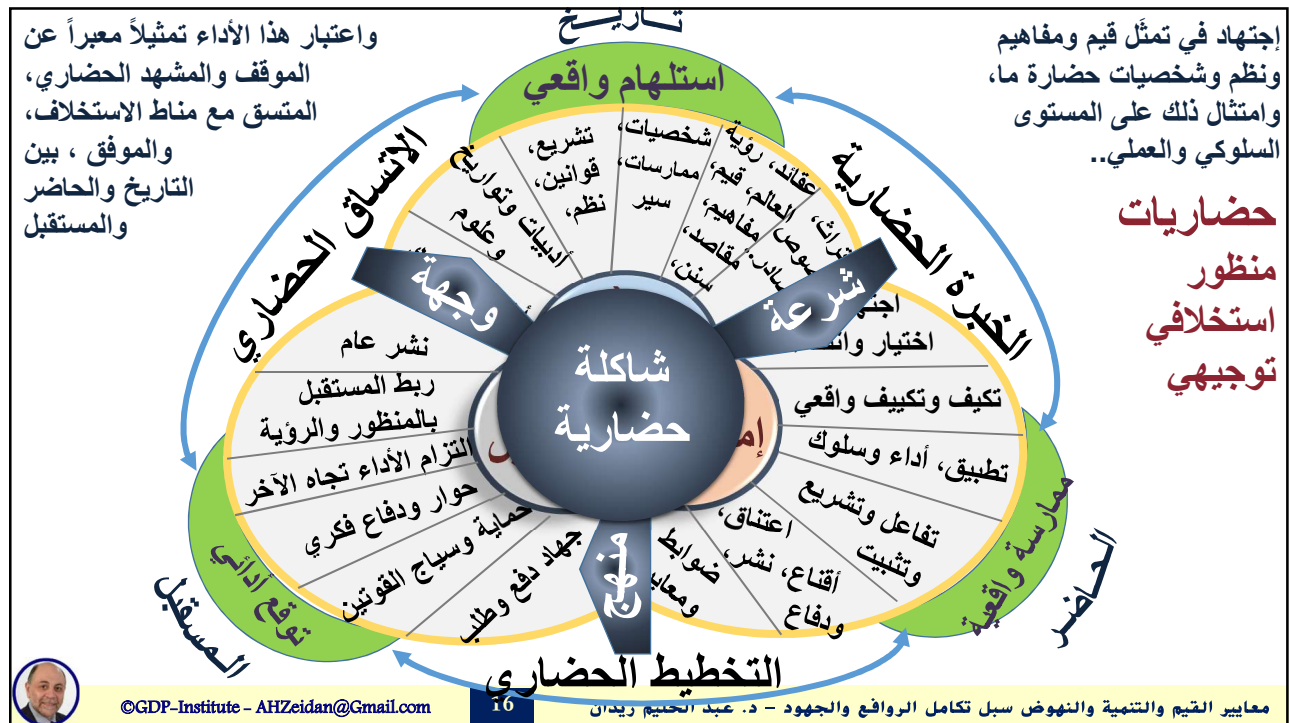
واعتبار هذا الأداء تمثيلاً معبراً عن الموقف والمشهد الحضاري، المتسق مع مناط الاستخلاف، والموفق ، بين التاريخ والحاضر والمستقبل

تاريخ

إجتهاد في تمثّل قيم ومفاهيم ونظم وشخصيات حضارة ما، وامتثال ذلك على المستوى السلوكي والعملي..

حضاريات
منظور
استخلافي
توجيهي

استلهام واقعي

الاتساق الحضاري

الخبرة الحضارية

تشريع، قوانين، نظم،

شخصيات، ممارسات، سير

عقائد، رؤية العالم، قيم، مفاهيم، مقاصد، سنن،

أدبيات وتواريخ وعلوم

تراث، نصوص، مبادئ،

وجهة

شرعة

اجت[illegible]

اختيار وا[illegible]

شاكلة
حضارية

نشر عام

ربط المستقبل بالمنظور والرؤية

التزام الأداء تجاه الآخر

حوار ودفاع فكري

حماية وسياج القوتين

جهاد دفع وطلب

تكيف وتكييف واقعي

تطبيق، أداء وسلوك

تفاعل وتشريع وتثبيت

اعتناق، أقناع، نشر، ودفاع

ضوابط ومعاي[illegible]

إم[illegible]

منهاج

ممارسة واقعية

الحاضر

توقع أدائي

المستقبل

التخطيط الحضاري

©GDP-Institute - AHZeidan@Gmail.com

16

معايير القيم والتنمية والنهوض سبل تكامل الروافع والجهود – د. عبد الحليم زيدان